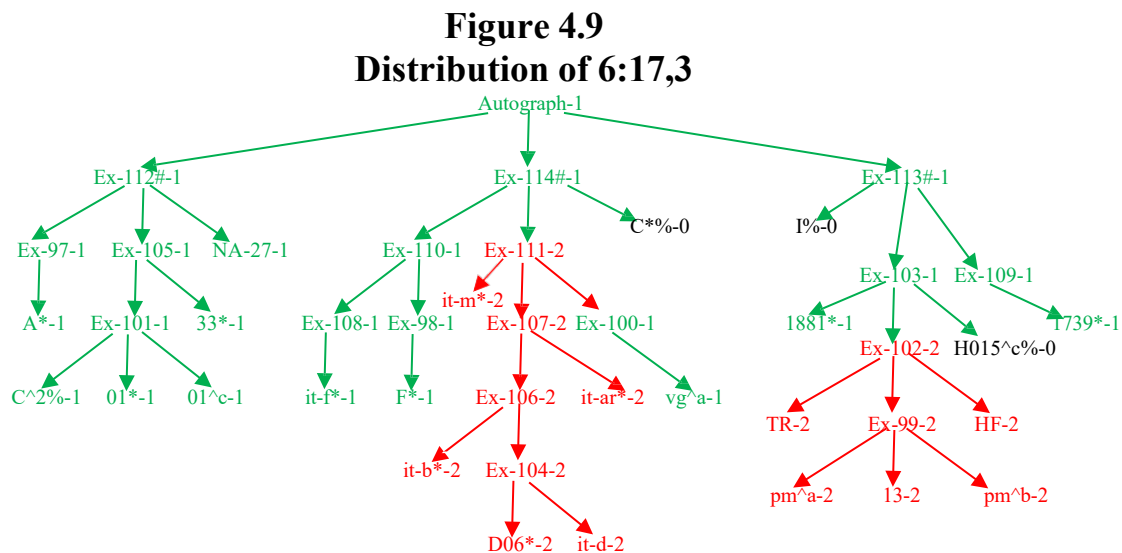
Figure 4.9
Distribution of 6:17,3

Autograph-1

Ex-112#-1
Ex-114#-1
Ex-113#-1

Ex-97-1
Ex-105-1
NA-27-1
Ex-110-1
Ex-111-2
C*%-0
I%-0
Ex-103-1
Ex-109-1

A*-1
Ex-101-1
33*-1
Ex-108-1
Ex-98-1
it-m*-2
Ex-107-2
Ex-100-1
1881*-1
1739*-1
Ex-102-2
H015^c%-0

C^2%-1
01*-1
01^c-1
it-f*-1
F*-1
Ex-106-2
it-ar*-2
vg^a-1
TR-2
Ex-99-2
HF-2

it-b*-2
Ex-104-2
pm^a-2
13-2
pm^b-2

D06*-2
it-d-2